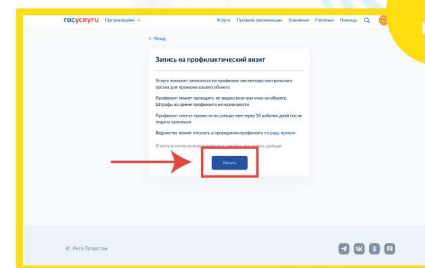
госуслуги Организациям Услуги Профиль организации Заявления Платежи Помощь

< Назад

Запись на профилактический визит

Услуга поможет записаться на профвизит инспектора контрольного органа для проверки вашего объекта

Профвизит может проходить по видеосвязи или очно на объекте. Штрафы во время профвизита не назначаются

Профвизит сотрудники проводят не раньше чем через 10 рабочих дней после подачи заявления

Ведомство может отказать в проведении профвизита по ряду причин

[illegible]

Начать

Респ Татарстан